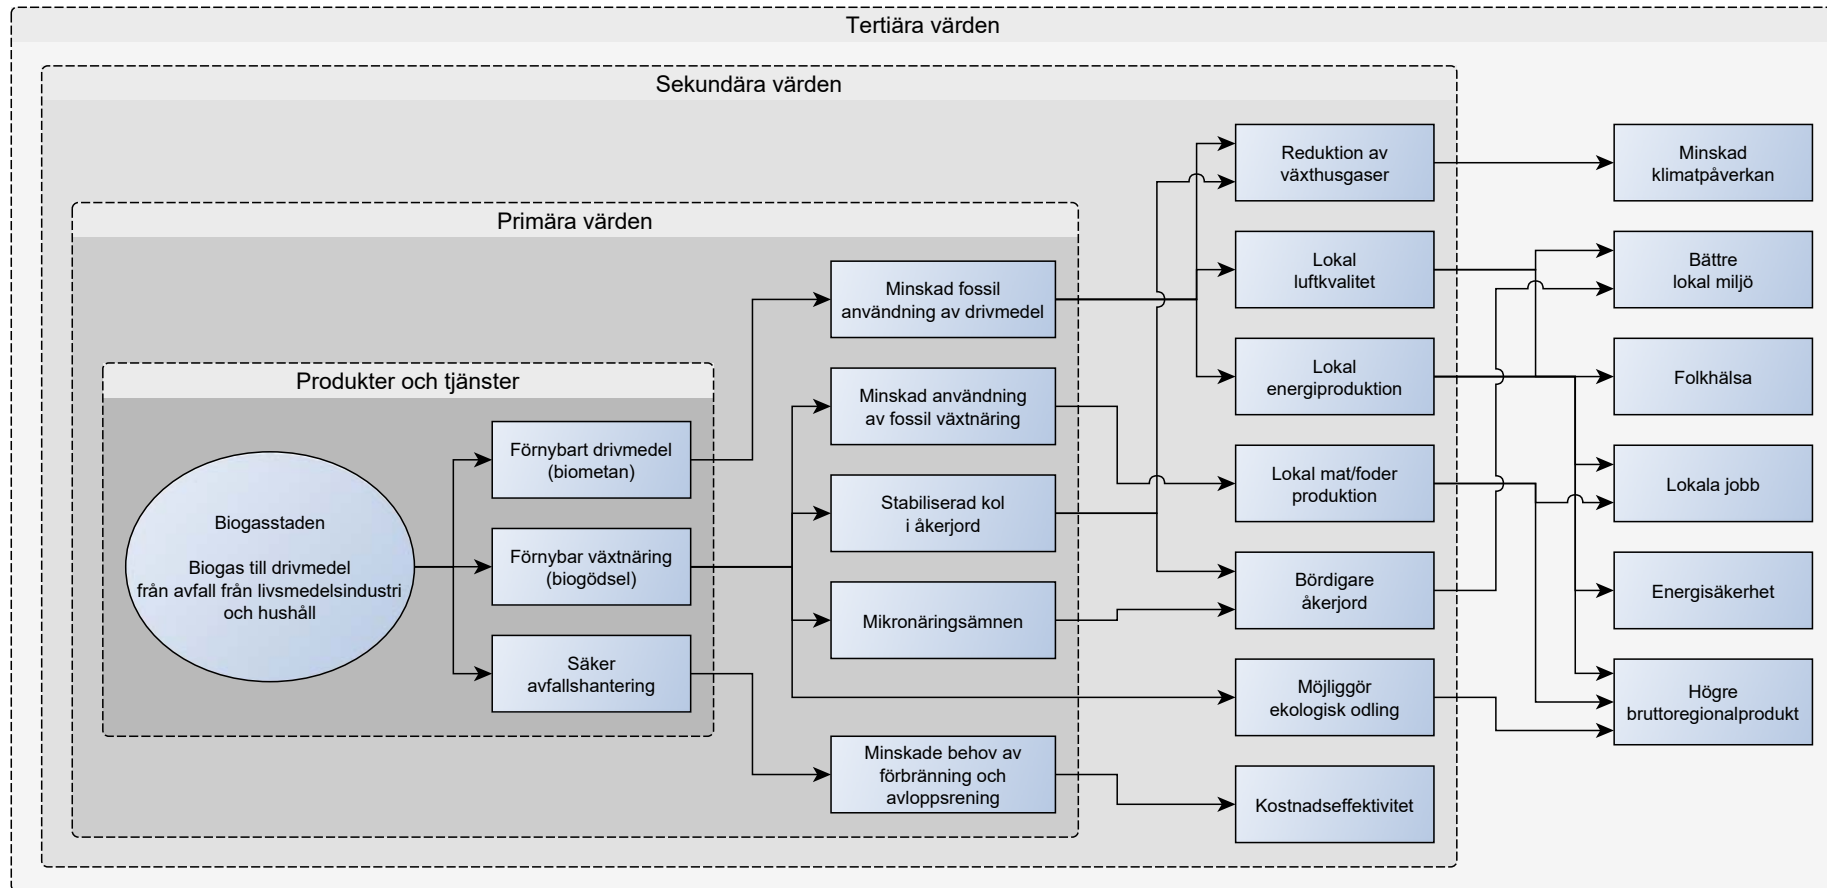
Tertiära värden

Sekundära värden

Primära värden

Produkter och tjänster

Biogasstaden

Biogas till drivmedel från avfall från livsmedelsindustri och hushåll

Förnybart drivmedel (biometan)

Förnybar växtnäring (biogödsel)

Säker avfallshantering

Minskad fossil användning av drivmedel

Minskad användning av fossil växtnäring

Stabiliserad kol i åkerjord

Mikronäringsämnen

Minskade behov av förbränning och avloppsrening

Reduktion av växthusgaser

Lokal luftkvalitet

Lokal energiproduktion

Lokal mat/foder produktion

Bördigare åkerjord

Möjliggör ekologisk odling

Kostnadseffektivitet

Minskad klimatpåverkan

Bättre lokal miljö

Folkhälsa

Lokala jobb

Energisäkerhet

Högre bruttoregionalprodukt